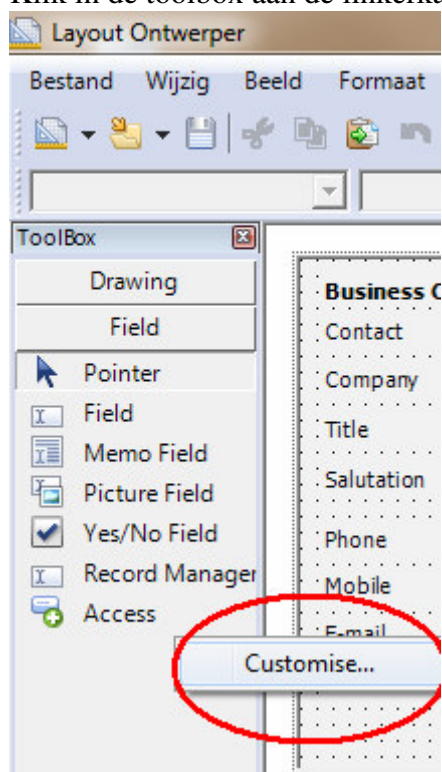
Klik in de toolbox aan de linkerka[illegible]

Layout Ontwerper

Bestand Wijzig Beeld Formaat

ToolBox

Drawing

Field

Pointer

Field

Memo Field

Picture Field

Yes/No Field

Record Manager

Access

Customise...

Business C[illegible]

Contact

Company

Title

Salutation

Phone

Mobile

E-mail